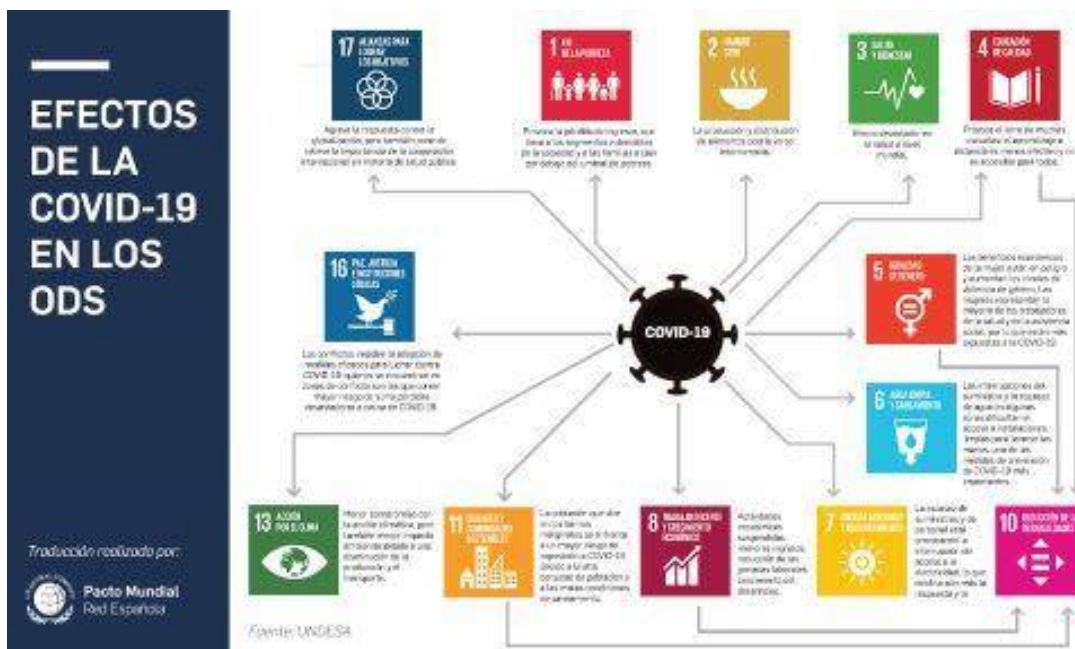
EFECTOS DE LA COVID-19 EN LOS ODS

Traducción realizada por:

Pacto Mundial
Red Española

17 ALIANZAS PARA LOGRAR LOS OBJETIVOS

Agrava la respuesta contra la globalización, pero también pone de relieve la importancia de la cooperación internacional en materia de salud pública.

1 FIN DE LA POBREZA

Provoca la pérdida de ingresos, que lleva a los segmentos vulnerables de la sociedad y a las familias a caer por debajo del umbral de pobreza.

2 HAMBRE CERO

La producción y distribución de alimentos podría verse interrumpida.

3 SALUD Y BIENESTAR

Efecto devastador en la salud a nivel mundial.

4 EDUCACIÓN DE CALIDAD

Provoca el cierre de muchas escuelas; el aprendizaje a distancia es menos efectivo y no es accesible para todos.

16 PAZ, JUSTICIA E INSTITUCIONES SÓLIDAS

Los conflictos impiden la adopción de medidas eficaces para luchar contra COVID-19; quienes se encuentran en zonas de conflicto son los que corren mayor riesgo de sufrir pérdidas devastadoras a causa de COVID-19.

COVID-19

5 IGUALDAD DE GÉNERO

Los beneficios económicos de la mujer están en peligro y aumentan los niveles de violencia de género. Las mujeres representan la mayoría de los trabajadores de la salud y de la asistencia social, por lo que están más expuestas a la COVID-19.

6 AGUA LIMPIA Y SANEAMIENTO

Las interrupciones del suministro y la escasez de agua impiden el acceso a instalaciones limpias para lavarse las manos, una de las medidas de prevención de COVID-19 más importantes.

13 ACCIÓN POR EL CLIMA

Menor compromiso con la acción climática, pero también menor impacto ambiental debido a una disminución de la producción y el transporte.

11 CIUDADES Y COMUNIDADES SOSTENIBLES

La población que vive en los barrios marginales se enfrenta a un mayor riesgo de exposición a COVID-19 debido a la alta densidad de población y a las malas condiciones de saneamiento.

8 TRABAJO DECENTE Y CRECIMIENTO ECONÓMICO

Actividades económicas suspendidas, menores ingresos, reducción de las jornadas laborales, desempleo en determinados sectores.

7 ENERGÍA ASEQUIBLE Y NO CONTAMINANTE

La escasez de suministros y de personal está provocando la interrupción del acceso a la electricidad, lo que debilita aún más la respuesta y la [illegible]

10 REDUCCIÓN DE LAS DESIGUALDADES

Fuente: UNDESA